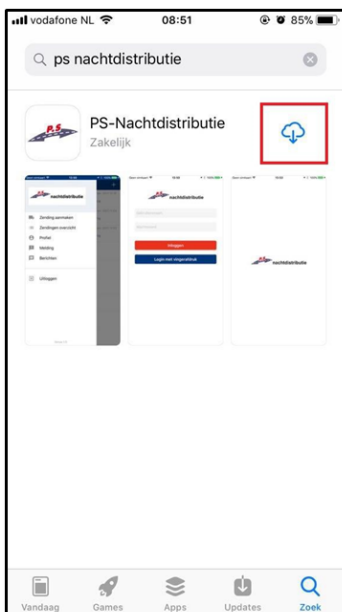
vodafone NL 08:51 85%

ps nachtdistributie

P.S

PS-Nachtdistributie
Zakelijk

nachtdistributie
Zending aanmaken
Zendingen overzicht
Profiel
Melding
Berichten
Uitloggen

nachtdistributie
Inloggen
Login met vingerafdruk

nachtdistributie

Vandaag Games Apps Updates Zoek